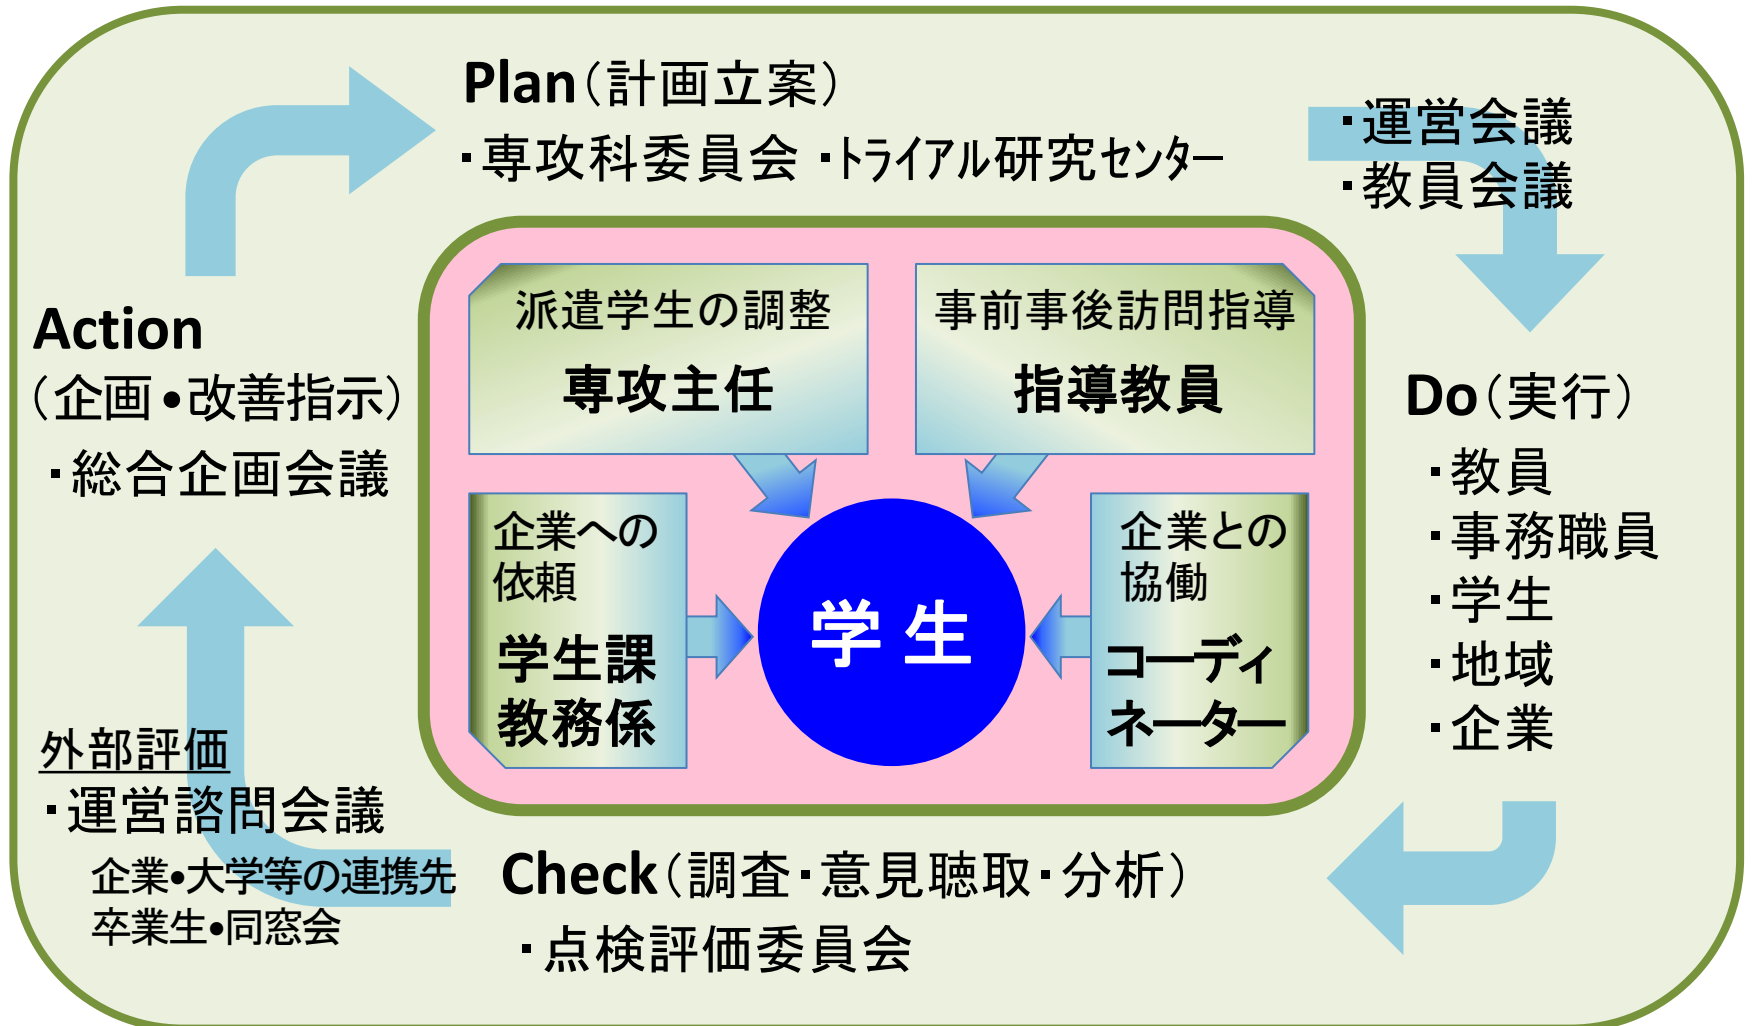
Plan（計画立案）
・専攻科委員会 ・トライアル研究センター

・運営会議
・教員会議

Action
（企画・改善指示）
・総合企画会議

派遣学生の調整
専攻主任

事前事後訪問指導
指導教員

企業への依頼
学生課
教務係

学 生

企業との協働
コーディネーター

Do（実行）
・教員
・事務職員
・学生
・地域
・企業

外部評価
・運営諮問会議
企業•大学等の連携先
卒業生•同窓会

Check（調査・意見聴取・分析）
・点検評価委員会